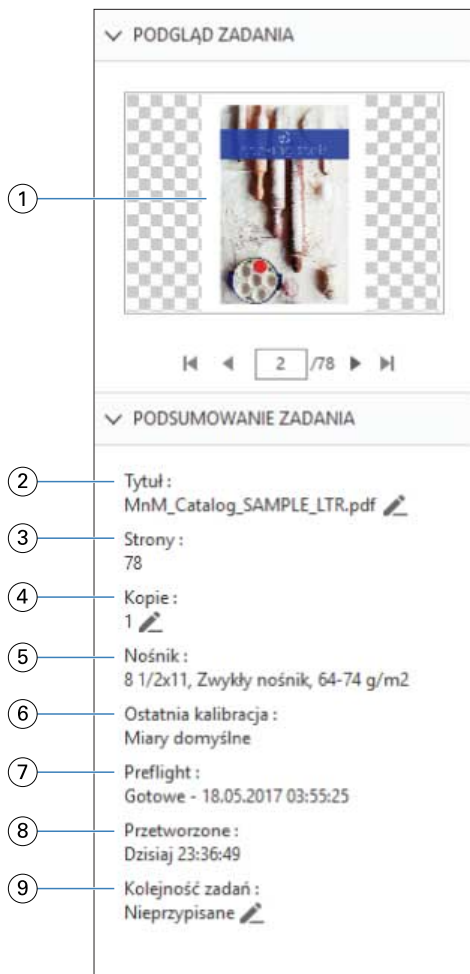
PODGLĄD ZADANIA

1

2 /78

PODSUMOWANIE ZADANIA

2 Tytuł :
MnM_Catalog_SAMPLE_LTR.pdf

3 Strony :
78

4 Kopie :
1

5 Nośnik :
8 1/2x11, Zwykły nośnik, 64-74 g/m2

6 Ostatnia kalibracja :
Miary domyślne

7 Preflight :
Gotowe - 18.05.2017 03:55:25

8 Przetworzone :
Dzisiaj 23:36:49

9 Kolejność zadań :
Nieprzypisane